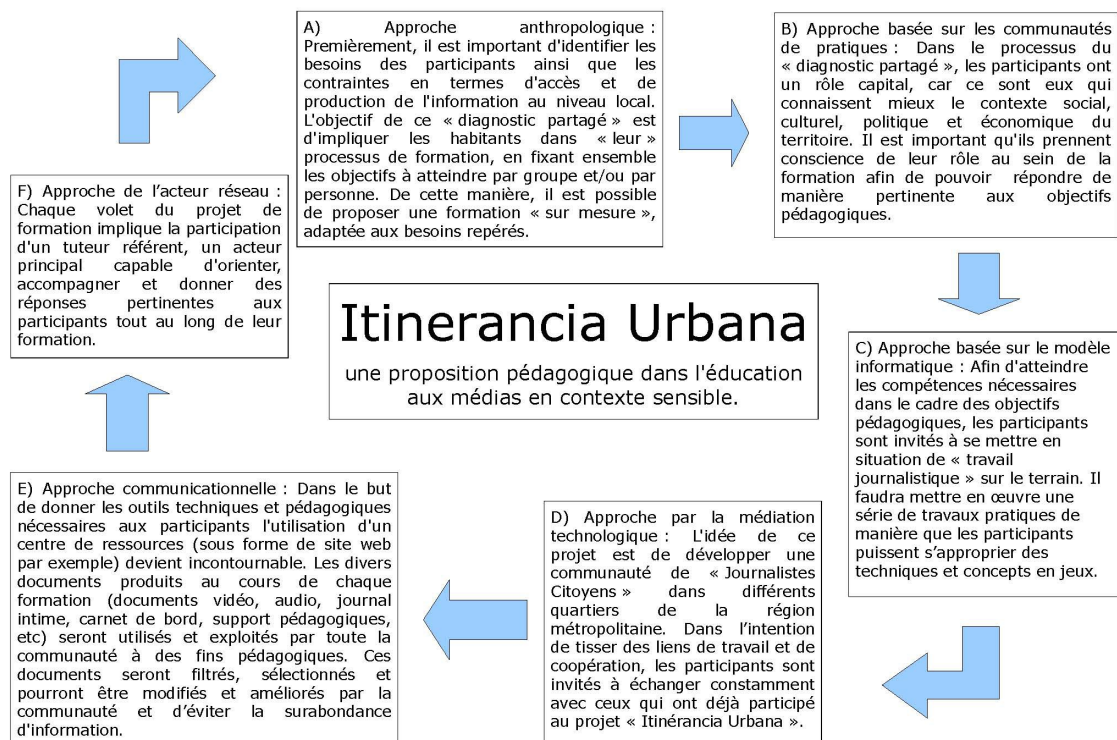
A) Approche anthropologique : Premièrement, il est important d'identifier les besoins des participants ainsi que les contraintes en termes d'accès et de production de l'information au niveau local. L'objectif de ce « diagnostic partagé » est d'impliquer les habitants dans « leur » processus de formation, en fixant ensemble les objectifs à atteindre par groupe et/ou par personne. De cette manière, il est possible de proposer une formation « sur mesure », adaptée aux besoins repérés.

B) Approche basée sur les communautés de pratiques : Dans le processus du « diagnostic partagé », les participants ont un rôle capital, car ce sont eux qui connaissent mieux le contexte social, culturel, politique et économique du territoire. Il est important qu'ils prennent conscience de leur rôle au sein de la formation afin de pouvoir répondre de manière pertinente aux objectifs pédagogiques.

F) Approche de l'acteur réseau : Chaque volet du projet de formation implique la participation d'un tuteur référent, un acteur principal capable d'orienter, accompagner et donner des réponses pertinentes aux participants tout au long de leur formation.

Itinerancia Urbana

une proposition pédagogique dans l'éducation aux médias en contexte sensible.

C) Approche basée sur le modèle informatique : Afin d'atteindre les compétences nécessaires dans le cadre des objectifs pédagogiques, les participants sont invités à se mettre en situation de « travail journalistique » sur le terrain. Il faudra mettre en œuvre une série de travaux pratiques de manière que les participants puissent s'approprier des techniques et concepts en jeux.

E) Approche communicationnelle : Dans le but de donner les outils techniques et pédagogiques nécessaires aux participants l'utilisation d'un centre de ressources (sous forme de site web par exemple) devient incontournable. Les divers documents produits au cours de chaque formation (documents vidéo, audio, journal intime, carnet de bord, support pédagogiques, etc) seront utilisés et exploités par toute la communauté à des fins pédagogiques. Ces documents seront filtrés, sélectionnés et pourront être modifiés et améliorés par la communauté et d'éviter la surabondance d'information.

D) Approche par la médiation technologique : L'idée de ce projet est de développer une communauté de « Journalistes Citoyens » dans différents quartiers de la région métropolitaine. Dans l'intention de tisser des liens de travail et de coopération, les participants sont invités à échanger constamment avec ceux qui ont déjà participé au projet « Itinérancia Urbana ».